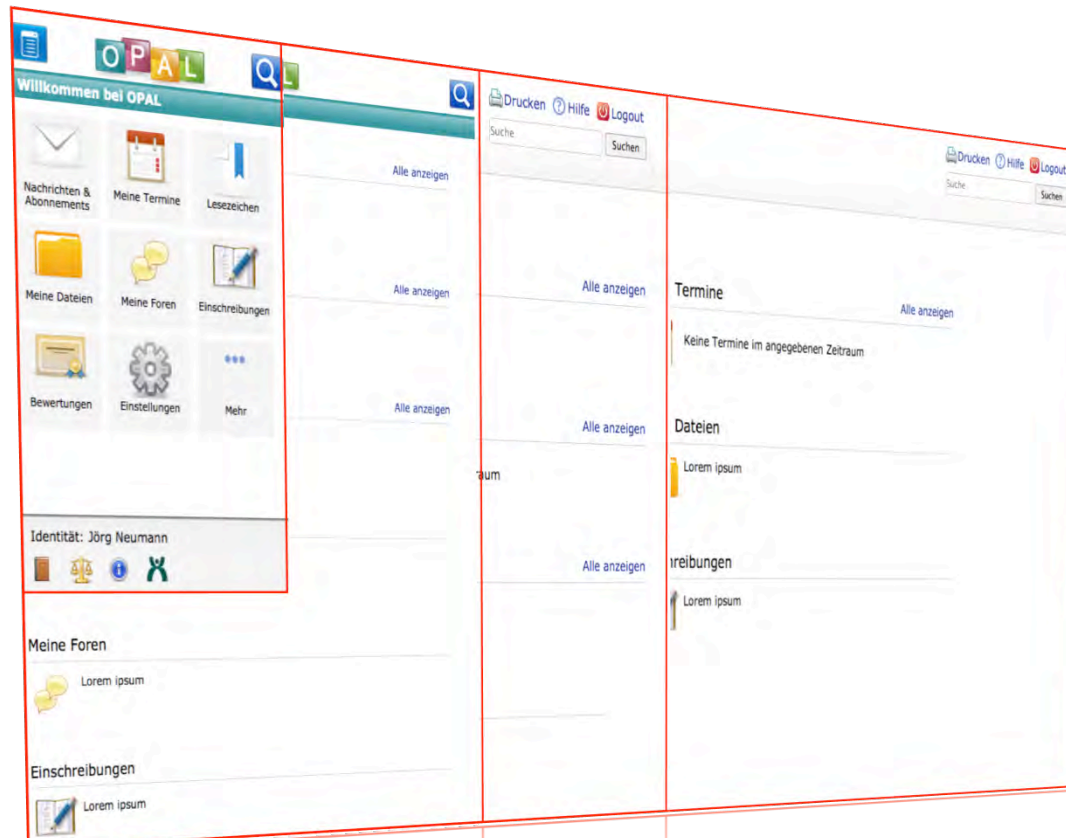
OPAL

QL

Willkommen bei OPAL

Nachrichten & Abonnements

Meine Termine

Lesezeichen

Meine Dateien

Meine Foren

Einschreibungen

Bewertungen

Einstellungen

Mehr

Identität: Jörg Neumann

Alle anzeigen

Alle anzeigen

Alle anzeigen

Meine Foren

Lorem ipsum

Einschreibungen

Lorem ipsum

Drucken Hilfe Logout

Suche

Suchen

Alle anzeigen

Alle anzeigen

aum

Alle anzeigen

Drucken Hilfe Logout

Suche

Suchen

Termine

Alle anzeigen

Keine Termine im angegebenen Zeitraum

Dateien

Lorem ipsum

reibungen

Lorem ipsum